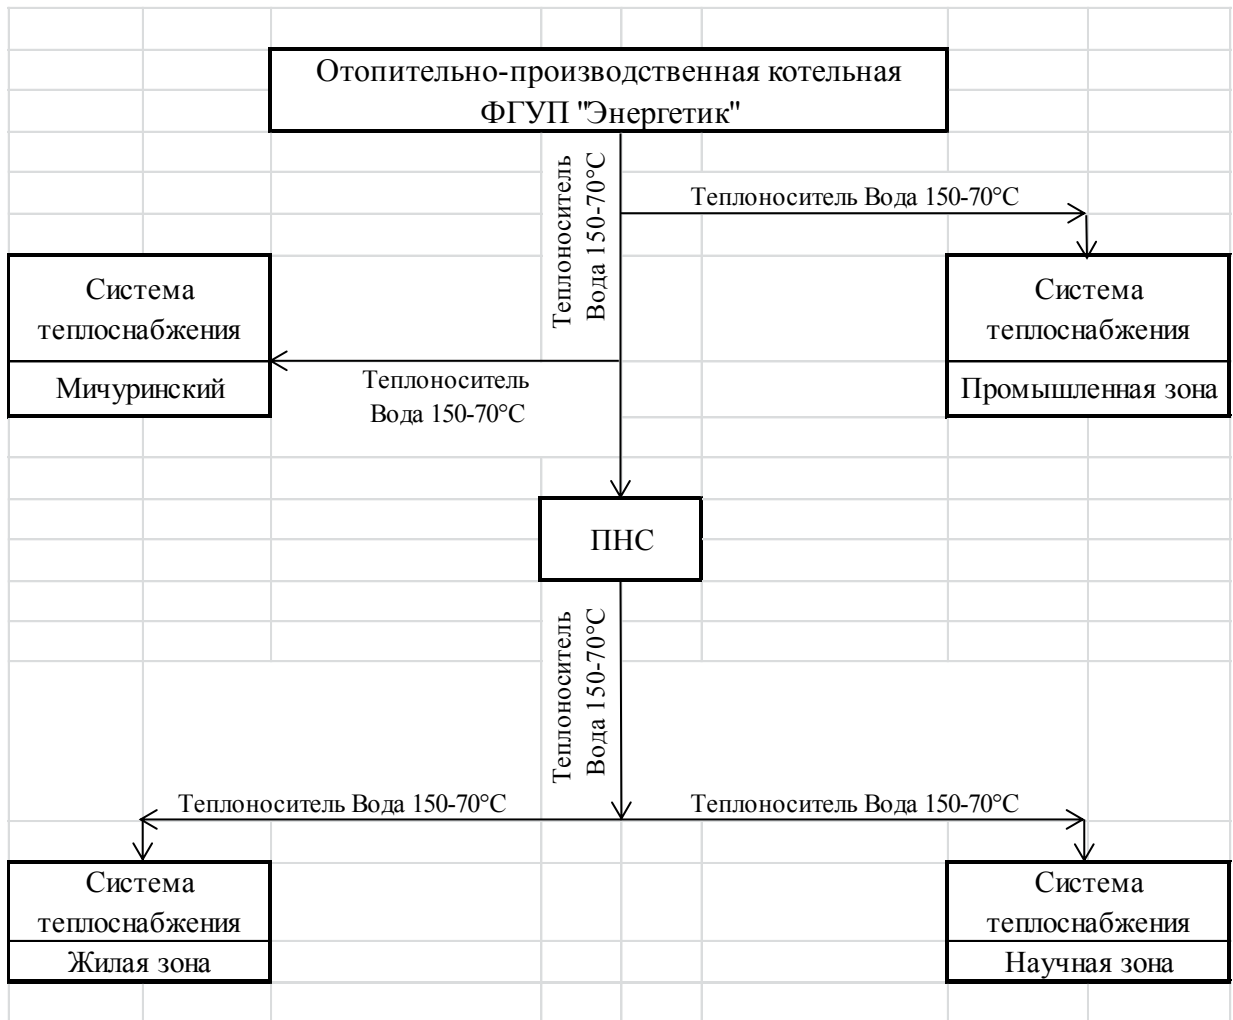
Отопительно-производственная котельная ФГУП "Энергетик"

Теплоноситель Вода 150-70°С

Теплоноситель Вода 150-70°С

Система теплоснабжения

Мичуринский

Теплоноситель Вода 150-70°С

Система теплоснабжения

Промышленная зона

ПНС

Теплоноситель Вода 150-70°С

Теплоноситель Вода 150-70°С

Теплоноситель Вода 150-70°С

Система теплоснабжения

Жилая зона

Система теплоснабжения

Научная зона